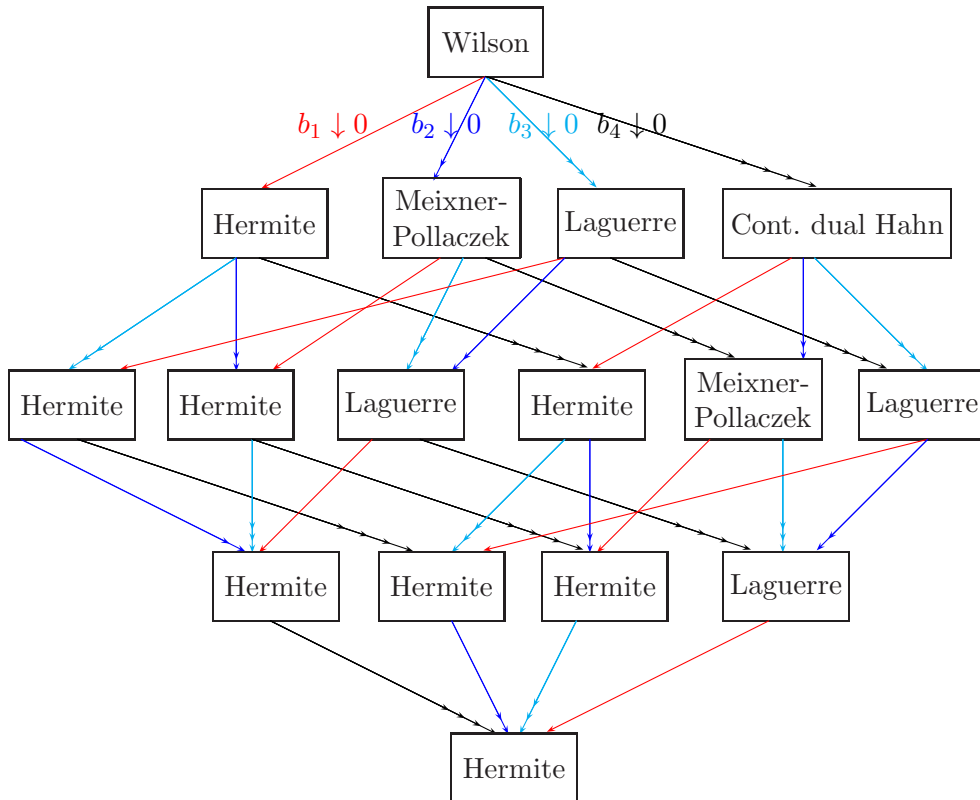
Wilson

$b_1 \downarrow 0$ $b_2 \downarrow 0$ $b_3 \downarrow 0$ $b_4 \downarrow 0$

Hermite

Meixner-Pollaczek

Laguerre

Cont. dual Hahn

Hermite

Hermite

Laguerre

Hermite

Meixner-Pollaczek

Laguerre

Hermite

Hermite

Hermite

Laguerre

Hermite